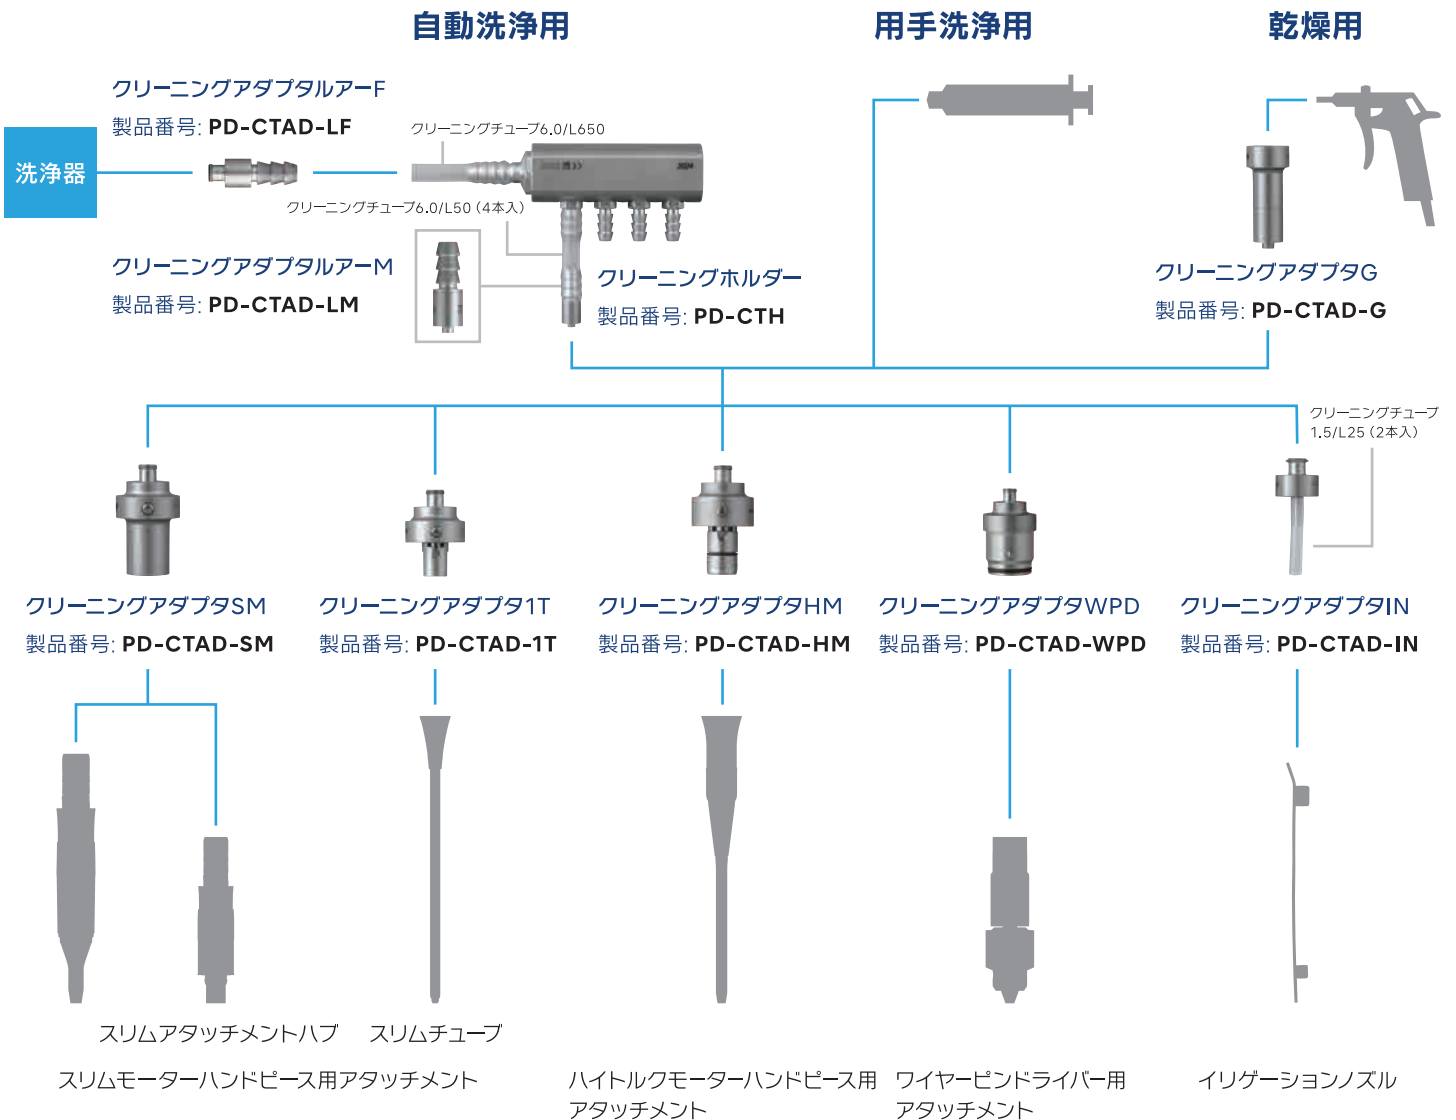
自動洗浄用

用手洗浄用

乾燥用

洗浄器

クリーニングアダプタルアーF
製品番号: PD-CTAD-LF

クリーニングチューブ6.0/L650

クリーニングチューブ6.0/L50（4本入）

クリーニングアダプタルアーM
製品番号: PD-CTAD-LM

クリーニングホルダー
製品番号: PD-CTH

クリーニングアダプタG
製品番号: PD-CTAD-G

クリーニングチューブ
1.5/L25（2本入）

クリーニングアダプタSM
製品番号: PD-CTAD-SM

クリーニングアダプタ1T
製品番号: PD-CTAD-1T

クリーニングアダプタHM
製品番号: PD-CTAD-HM

クリーニングアダプタWPD
製品番号: PD-CTAD-WPD

クリーニングアダプタIN
製品番号: PD-CTAD-IN

スリムアタッチメントハブ

スリムチューブ

スリムモーターハンドピース用アタッチメント

ハイトルクモーターハンドピース用アタッチメント

ワイヤーピンドライバー用アタッチメント

イリゲーションノズル